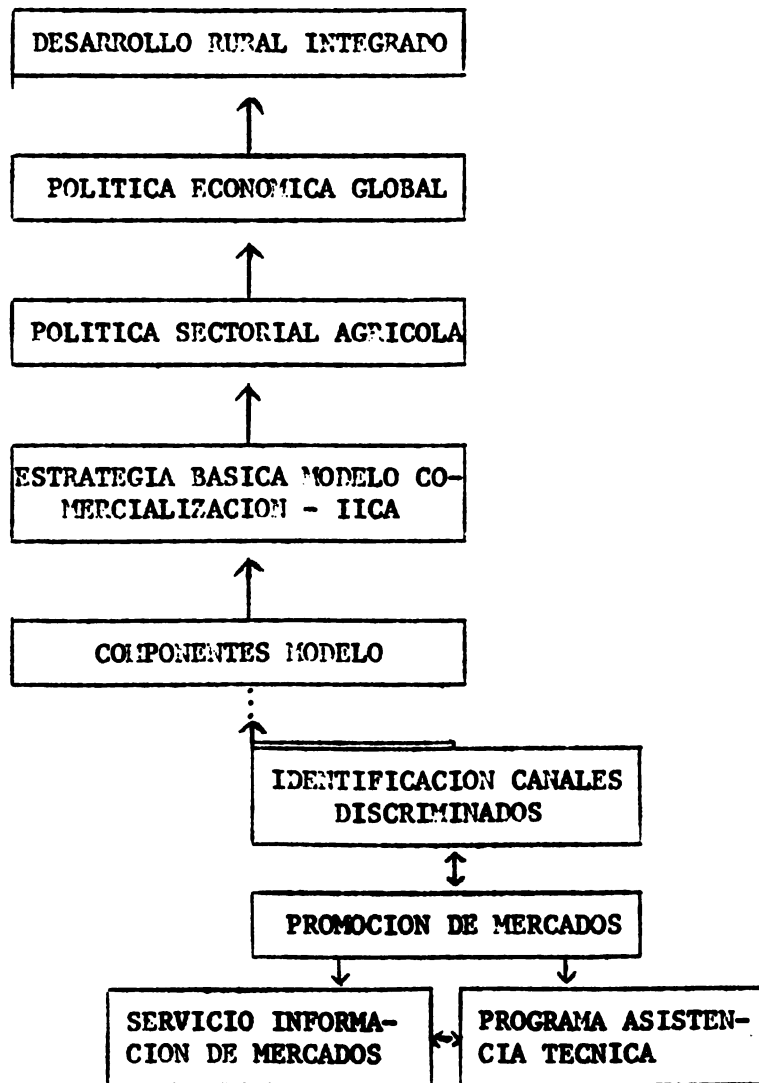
DESARROLLO RURAL INTEGRADO

POLITICA ECONOMICA GLOBAL

POLITICA SECTORIAL AGRICOLA

ESTRATEGIA BASICA MODELO COMERCIALIZACION - IICA

COMPONENTES MODELO

IDENTIFICACION CANALES DISCRIMINADOS

PROMOCION DE MERCADOS

SERVICIO INFORMACION DE MERCADOS

PROGRAMA ASISTENCIA TECNICA